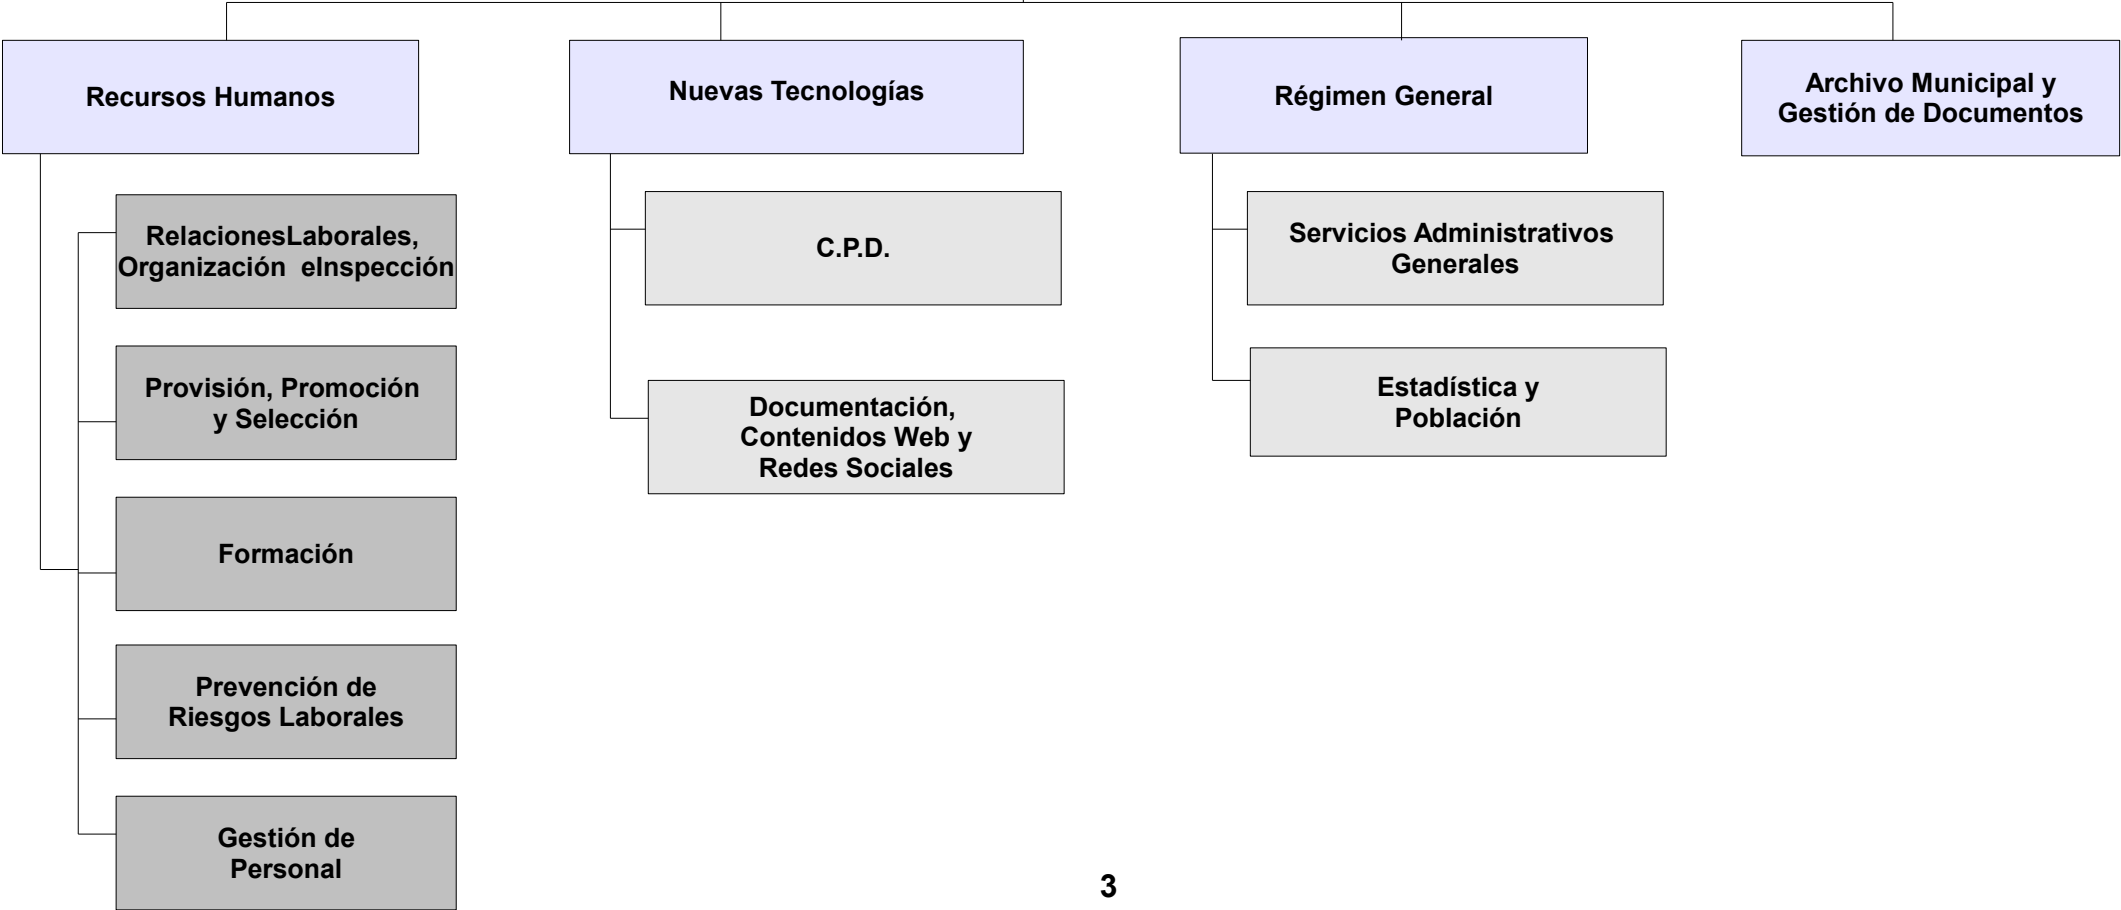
Recursos Humanos

RelacionesLaborales, Organización eInspección

Provisión, Promoción y Selección

Formación

Prevención de Riesgos Laborales

Gestión de Personal

Nuevas Tecnologías

C.P.D.

Documentación, Contenidos Web y Redes Sociales

Régimen General

Servicios Administrativos Generales

Estadística y Población

Archivo Municipal y Gestión de Documentos

3